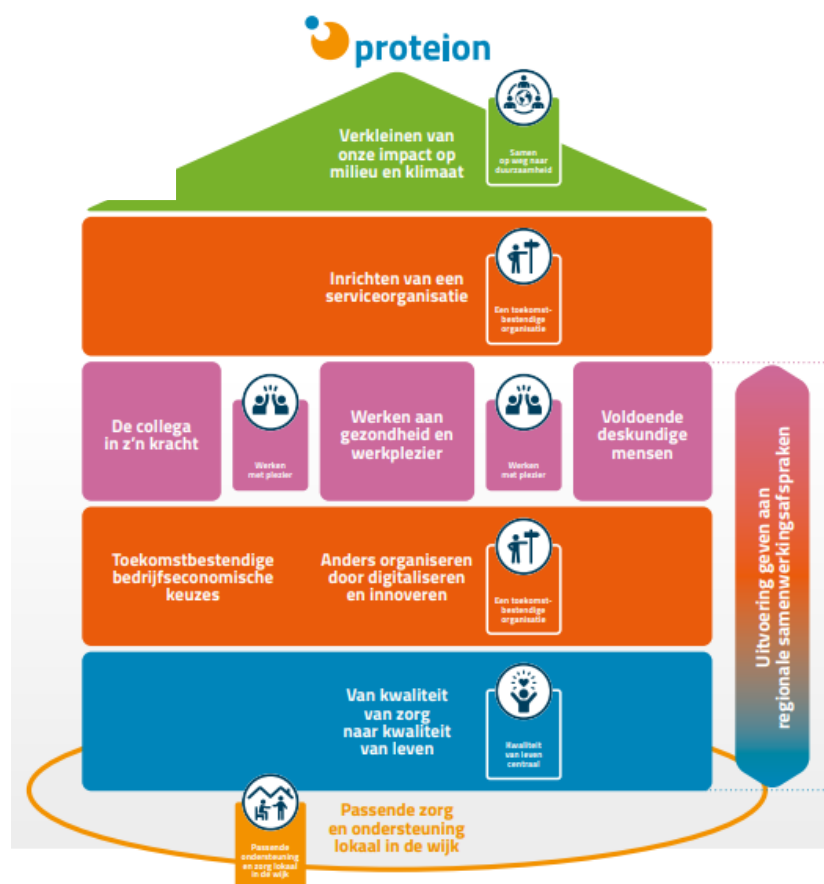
proteion

Verkleinen van onze impact op milieu en klimaat

Samen op weg naar duurzaamheid

Inrichten van een serviceorganisatie

Een toekomstbestendige organisatie

De collega in z'n kracht

Werken met plezier

Werken aan gezondheid en werkplezier

Werken met plezier

Voldoende deskundige mensen

Toekomstbestendige bedrijfseconomische keuzes

Anders organiseren door digitaliseren en innoveren

Een toekomstbestendige organisatie

Van kwaliteit van zorg naar kwaliteit van leven

Kwaliteit van leven centraal

Uitvoering geven aan regionale samenwerkingsafspraken

Passende ondersteuning en zorg lokaal in de wijk

Passende zorg en ondersteuning lokaal in de wijk